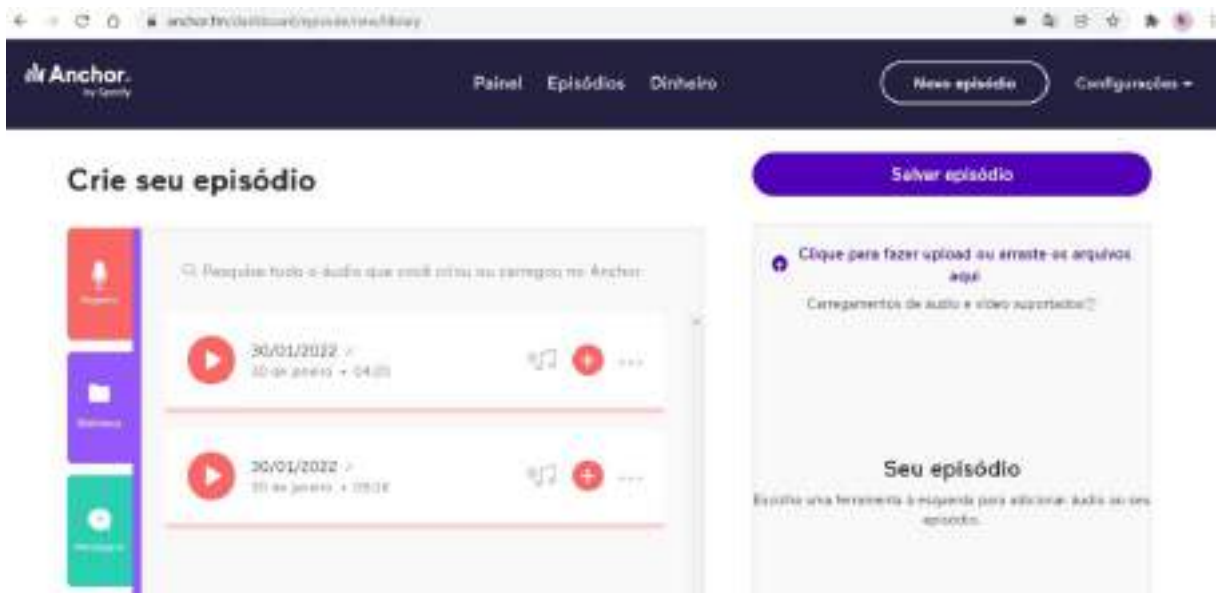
anchor.fm/dashboard/episode/new/library

Anchor
by Spotify

Painel Episódios Dinheiro

Novo episódio

Configurações

Crie seu episódio

Salvar episódio

Gravar

Biblioteca

Mensagens

Pesquise todo o áudio que você criou ou carregou no Anchor

30/01/2022
30 de janeiro • 04:05

30/01/2022
30 de janeiro • 09:18

Clique para fazer upload ou arraste os arquivos aqui

Carregamentos de áudio e vídeo suportados

Seu episódio

Escolha uma ferramenta à esquerda para adicionar áudio ao seu episódio.